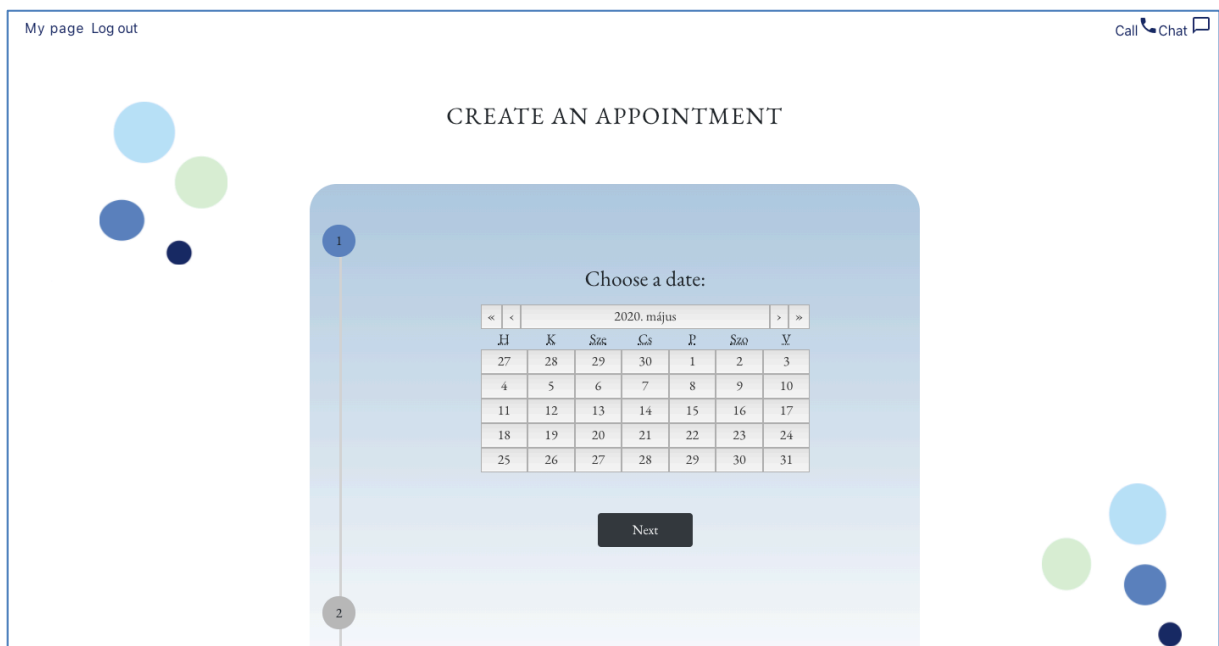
My page Log out

Call Chat

CREATE AN APPOINTMENT

1

Choose a date:

| « | ‹ | 2020. május | | | › | » |
|---|---|---|---|---|---|---|
| H | K | Sze | Cs | P | Szo | V |
| 27 | 28 | 29 | 30 | 1 | 2 | 3 |
| 4 | 5 | 6 | 7 | 8 | 9 | 10 |
| 11 | 12 | 13 | 14 | 15 | 16 | 17 |
| 18 | 19 | 20 | 21 | 22 | 23 | 24 |
| 25 | 26 | 27 | 28 | 29 | 30 | 31 |

Next

2